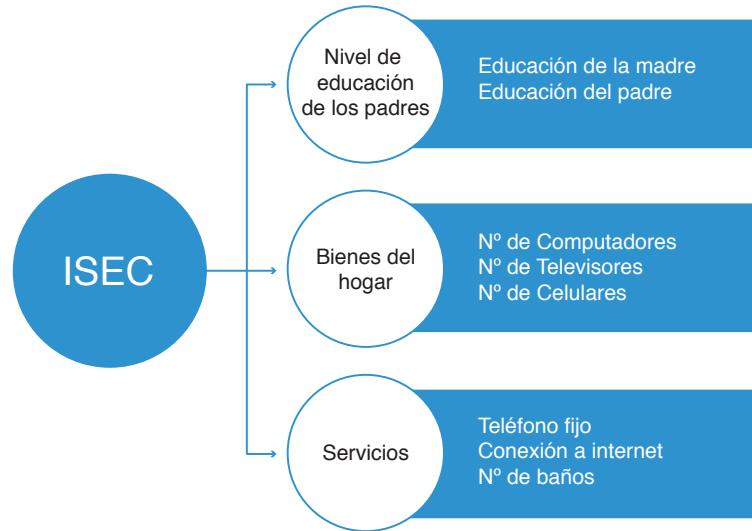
ISEC

Nivel de educación de los padres

Educación de la madre
Educación del padre

Bienes del hogar

Nº de Computadores
Nº de Televisores
Nº de Celulares

Servicios

Teléfono fijo
Conexión a internet
Nº de baños